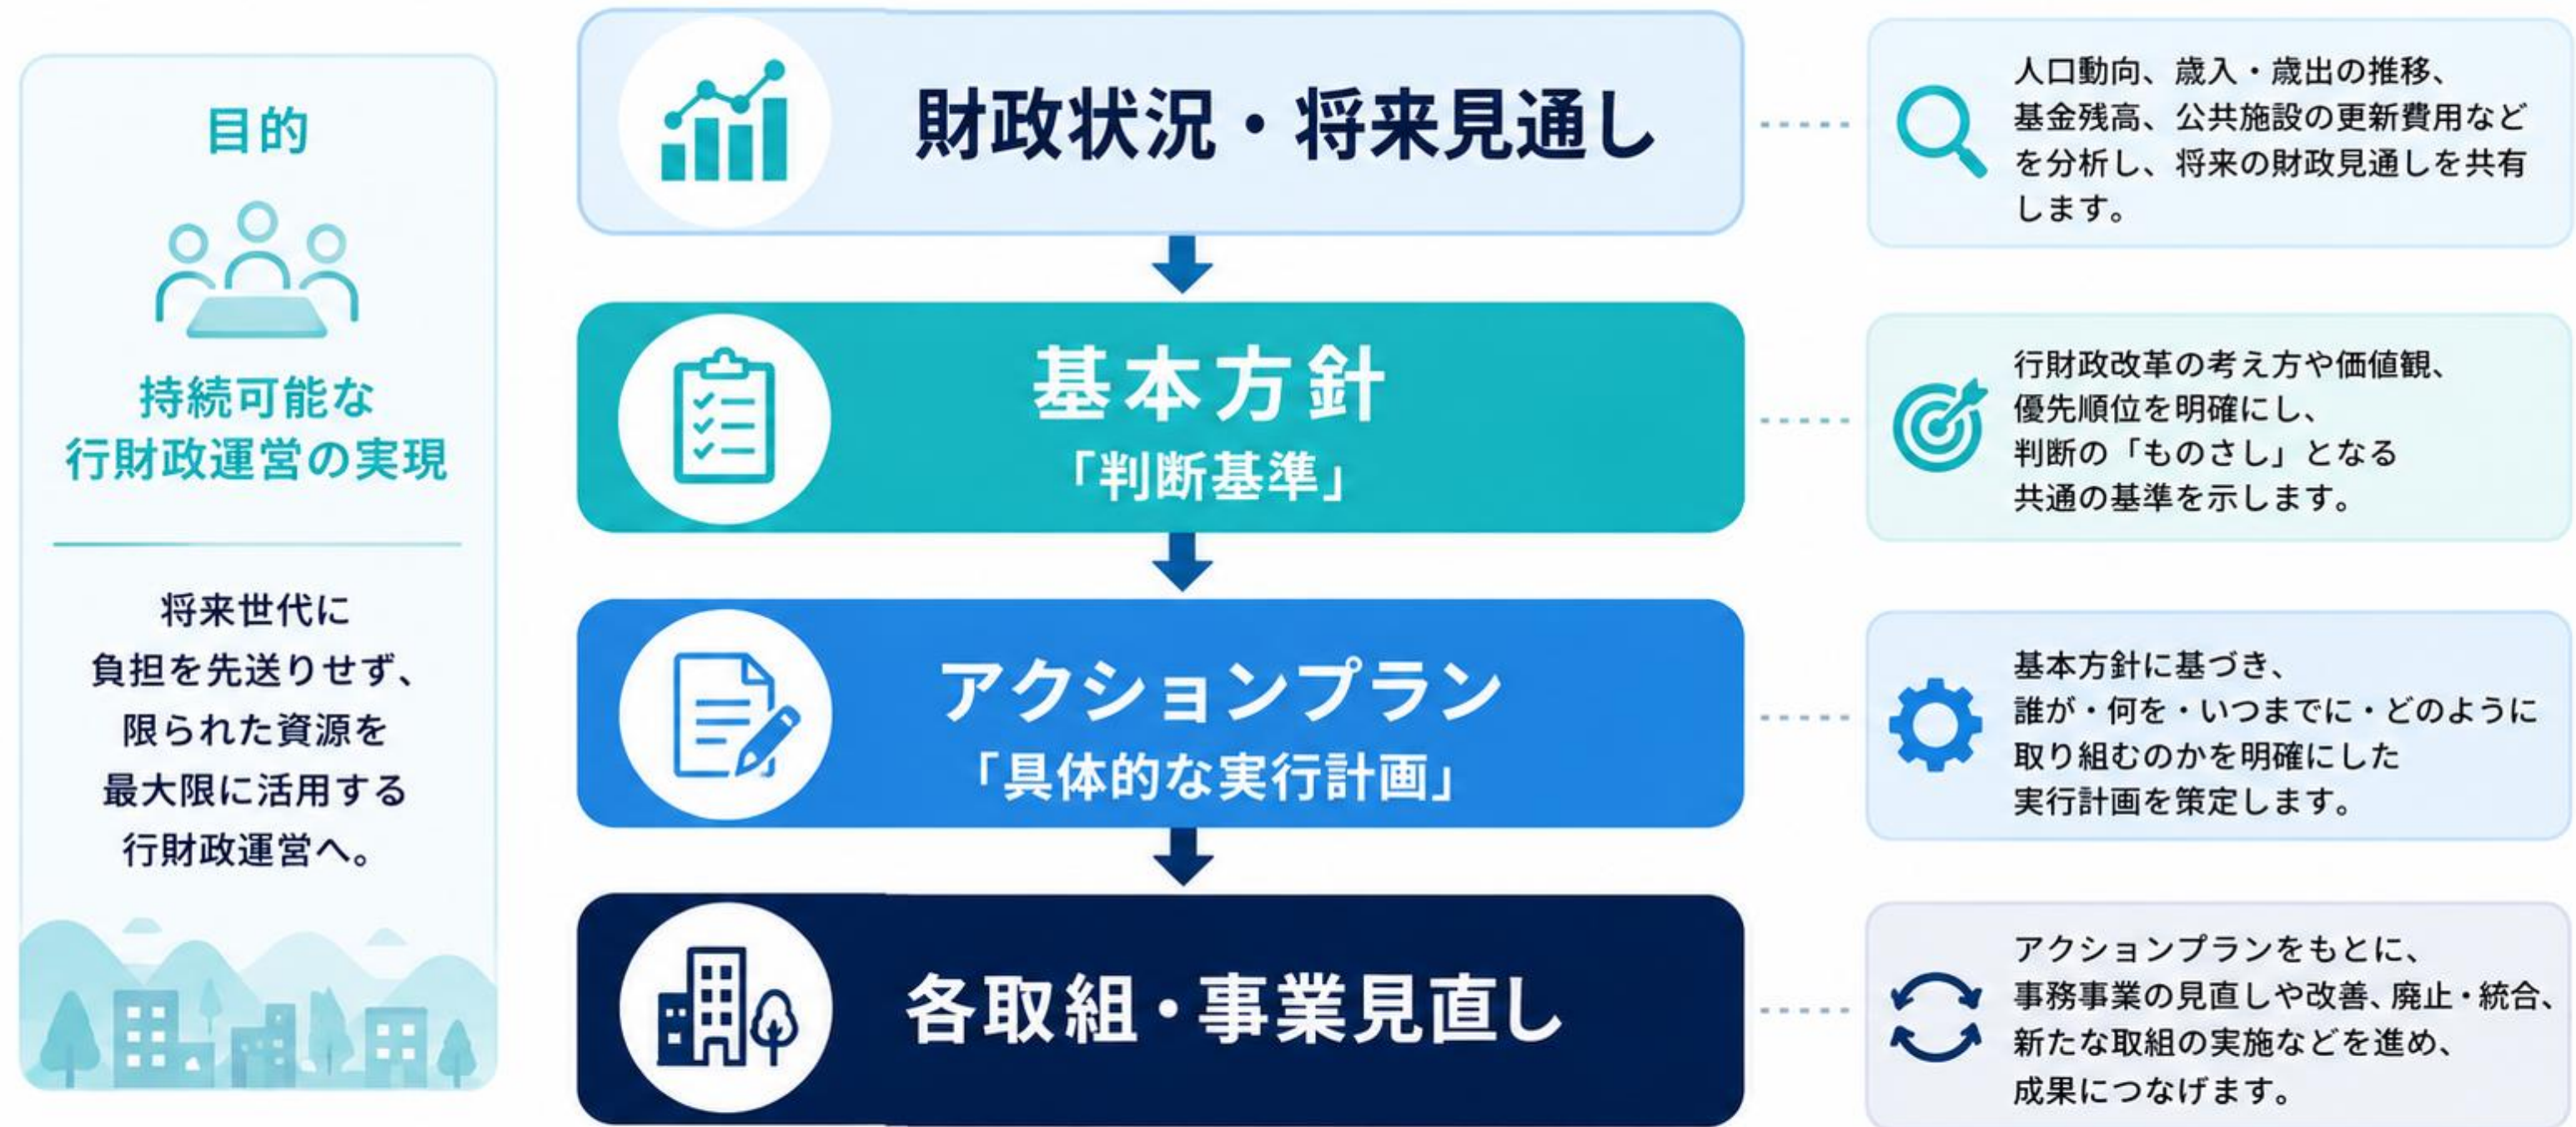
目的

持続可能な
行財政運営の実現

将来世代に
負担を先送りせず、
限られた資源を
最大限に活用する
行財政運営へ。

財政状況・将来見通し

人口動向、歳入・歳出の推移、基金残高、公共施設の更新費用などを分析し、将来の財政見通しを共有します。

基本方針
「判断基準」

行財政改革の考え方や価値観、優先順位を明確にし、判断の「ものさし」となる共通の基準を示します。

アクションプラン
「具体的な実行計画」

基本方針に基づき、誰が・何を・いつまでに・どのように取り組むのかを明確にした実行計画を策定します。

各取組・事業見直し

アクションプランをもとに、事務事業の見直しや改善、廃止・統合、新たな取組の実施などを進め、成果につなげます。